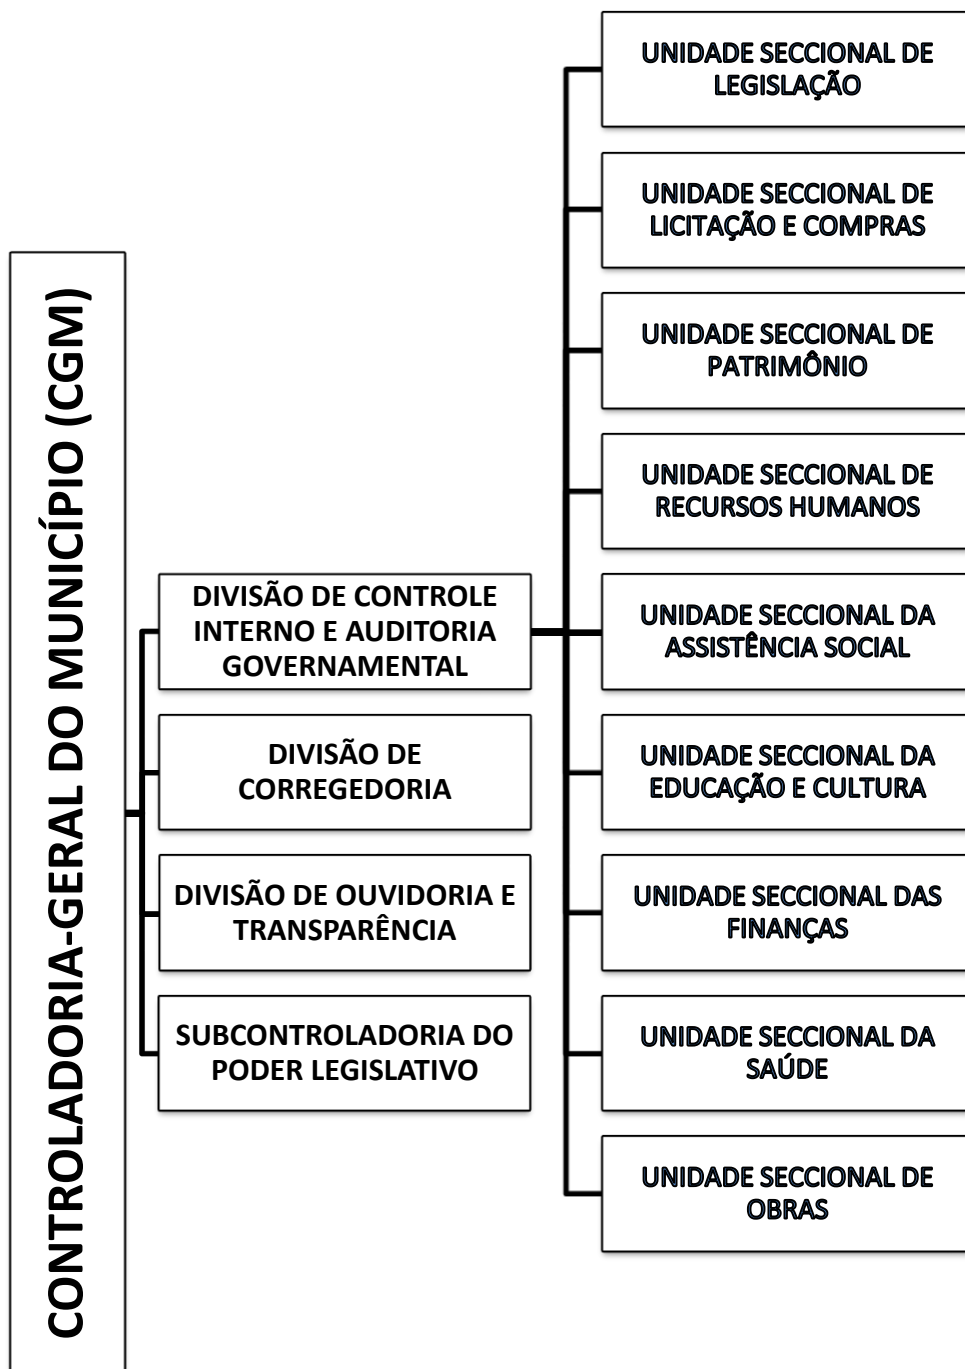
CONTROLADORIA-GERAL DO MUNICÍPIO (CGM)

DIVISÃO DE CONTROLE INTERNO E AUDITORIA GOVERNAMENTAL

DIVISÃO DE CORREGEDORIA

DIVISÃO DE OUVIDORIA E TRANSPARÊNCIA

SUBCONTROLADORIA DO PODER LEGISLATIVO

UNIDADE SECCIONAL DE LEGISLAÇÃO

UNIDADE SECCIONAL DE LICITAÇÃO E COMPRAS

UNIDADE SECCIONAL DE PATRIMÔNIO

UNIDADE SECCIONAL DE RECURSOS HUMANOS

UNIDADE SECCIONAL DA ASSISTÊNCIA SOCIAL

UNIDADE SECCIONAL DA EDUCAÇÃO E CULTURA

UNIDADE SECCIONAL DAS FINANÇAS

UNIDADE SECCIONAL DA SAÚDE

UNIDADE SECCIONAL DE OBRAS